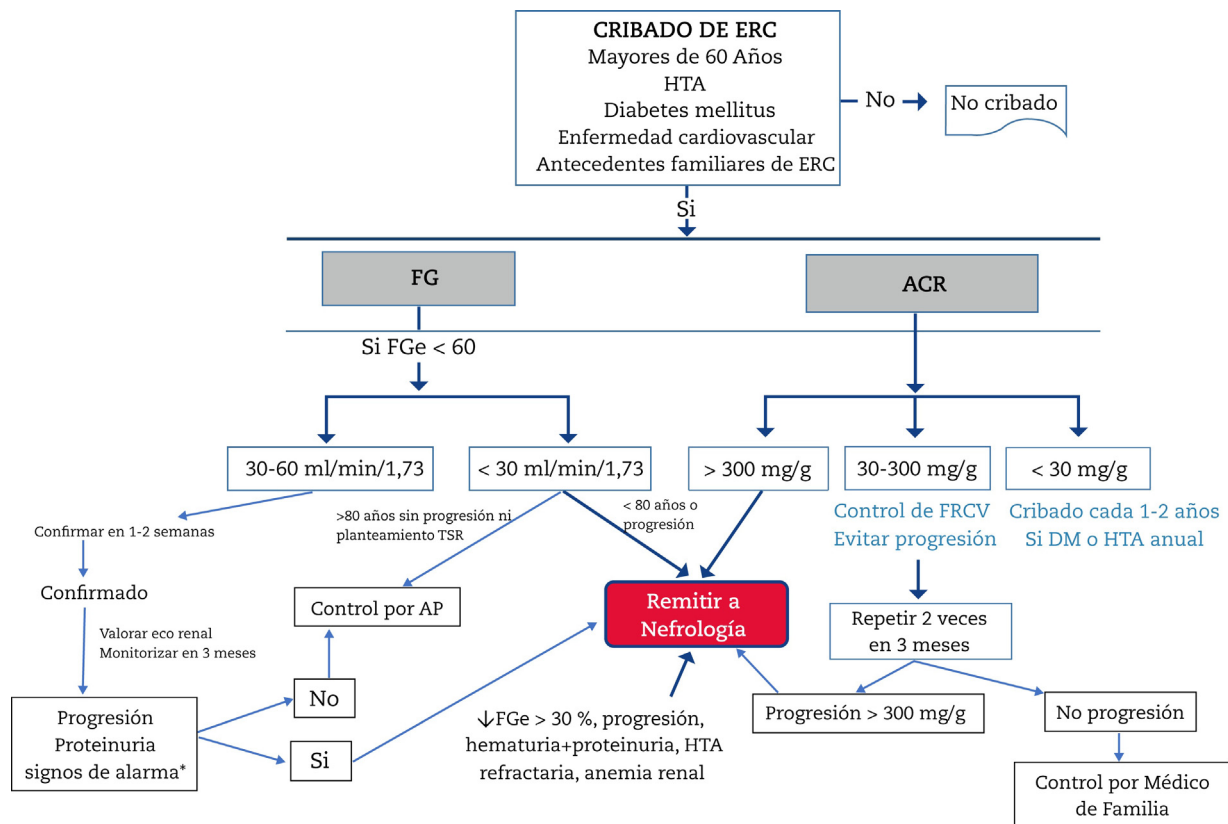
CRIBADO DE ERC
Mayores de 60 Años
HTA
Diabetes mellitus
Enfermedad cardiovascular
Antecedentes familiares de ERC

No

No cribado

Si

FG

ACR

Si FGe < 60

30-60 ml/min/1,73

< 30 ml/min/1,73

> 300 mg/g

30-300 mg/g

< 30 mg/g

Control de FRCV
Evitar progresión

Cribado cada 1-2 años
Si DM o HTA anual

Confirmar en 1-2 semanas

>80 años sin progresión ni planteamiento TSR

< 80 años o progresión

Confirmado

Control por AP

Remitir a Nefrología

Repetir 2 veces en 3 meses

Valorar eco renal
Monitorizar en 3 meses

No

Progresión
Proteinuria
signos de alarma*

Si

↓FGe > 30 %, progresión, hematuria+proteinuria, HTA refractaria, anemia renal

Progresión > 300 mg/g

No progresión

Control por Médico de Familia